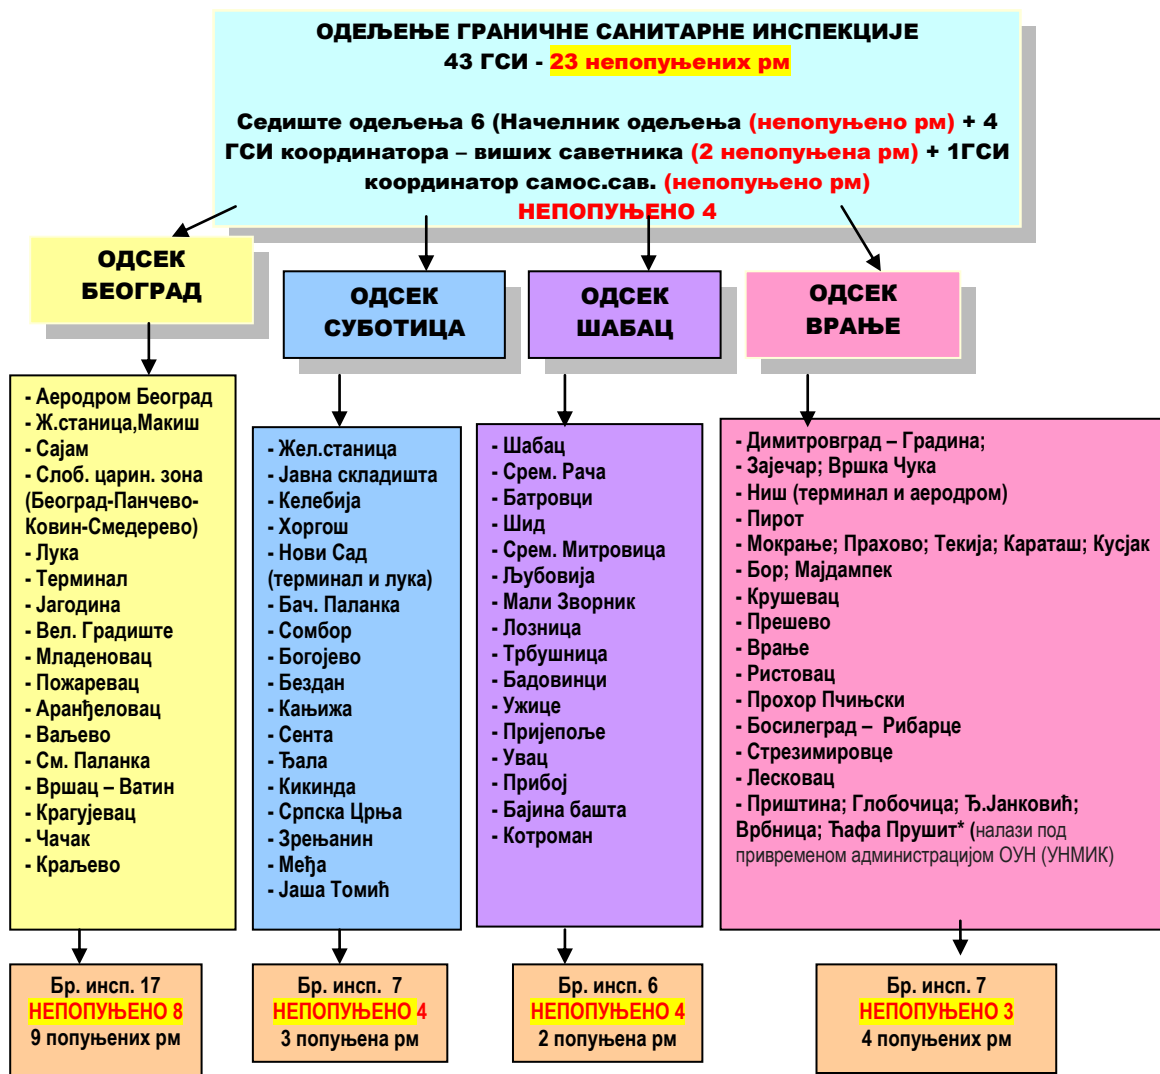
ОДЕЉЕЊЕ ГРАНИЧНЕ САНИТАРНЕ ИНСПЕКЦИЈЕ
43 ГСИ - 23 непопуњених рм

Седиште одељења 6 (Начелник одељења (непопуњено рм) + 4 ГСИ координатора – виших саветника (2 непопуњена рм) + 1ГСИ координатор самос.сав. (непопуњено рм)
НЕПОПУЊЕНО 4

ОДСЕК БЕОГРАД

ОДСЕК СУБОТИЦА

ОДСЕК ШАБАЦ

ОДСЕК ВРАЊЕ

- Аеродром Београд
- Ж.станица,Макиш
- Сајам
- Слоб. царин. зона (Београд-Панчево-Ковин-Смедерево)
- Лука
- Терминал
- Јагодина
- Вел. Градиште
- Младеновац
- Пожаревац
- Аранђеловац
- Ваљево
- См. Паланка
- Вршац – Ватин
- Крагујевац
- Чачак
- Краљево

- Жел.станица
- Јавна складишта
- Келебија
- Хоргош
- Нови Сад (терминал и лука)
- Бач. Паланка
- Сомбор
- Богојево
- Бездан
- Кањижа
- Сента
- Ђала
- Кикинда
- Српска Црња
- Зрењанин
- Међа
- Јаша Томић

- Шабац
- Срем. Рача
- Батровци
- Шид
- Срем. Митровица
- Љубовија
- Мали Зворник
- Лозница
- Трбушница
- Бадовинци
- Ужице
- Пријепоље
- Увац
- Прибој
- Бајина башта
- Котроман

- Димитровград – Градина;
- Зајечар; Вршка Чука
- Ниш (терминал и аеродром)
- Пирот
- Мокрање; Прахово; Текија; Караташ; Кусјак
- Бор; Мајдампек
- Крушевац
- Прешево
- Врање
- Ристовац
- Прохор Пчињски
- Босилеград – Рибарце
- Стрезимировце
- Лесковац
- Приштина; Глобочица; Ђ.Јанковић; Врбница; Ћафа Прушит* (налази под привременом администрацијом ОУН (УНМИК)

Бр. инсп. 17
НЕПОПУЊЕНО 8
9 попуњених рм

Бр. инсп. 7
НЕПОПУЊЕНО 4
3 попуњена рм

Бр. инсп. 6
НЕПОПУЊЕНО 4
2 попуњена рм

Бр. инсп. 7
НЕПОПУЊЕНО 3
4 попуњених рм